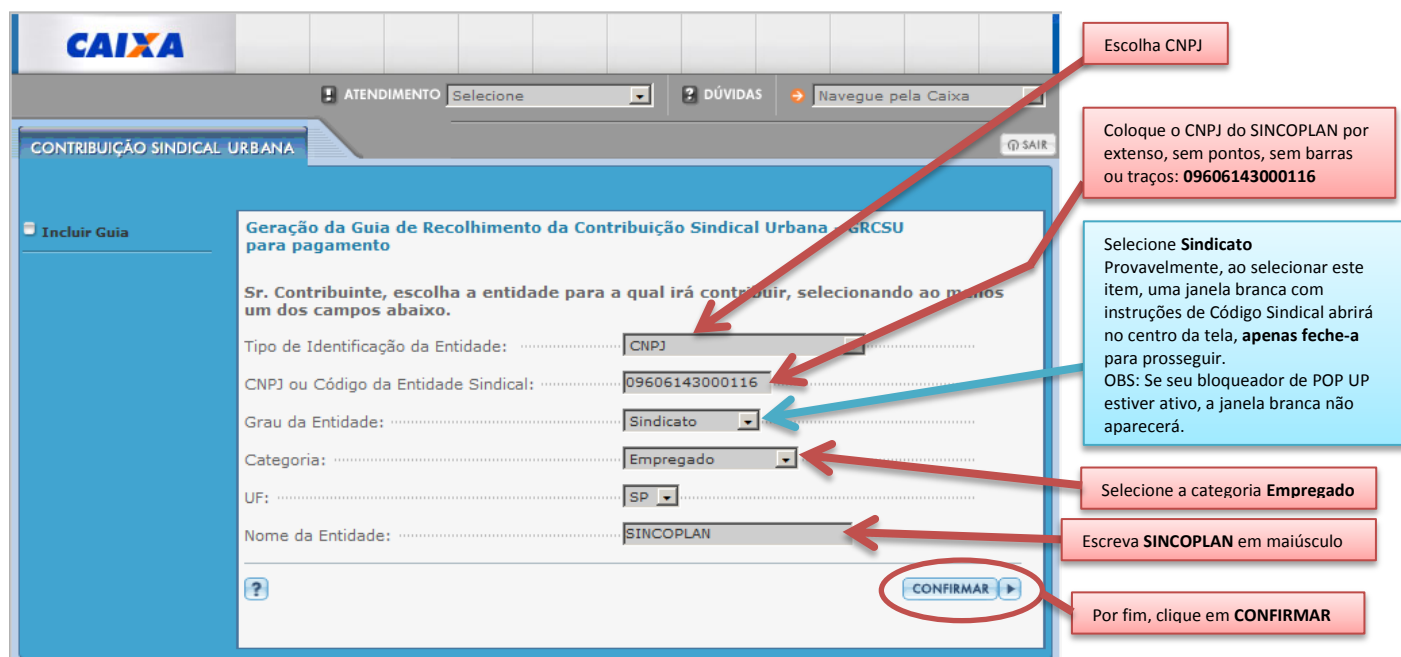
CAIXA

ATENDIMENTO Selecione

DÚVIDAS

Navegue pela Caixa

CONTRIBUIÇÃO SINDICAL URBANA

SAIR

Incluir Guia

Geração da Guia de Recolhimento da Contribuição Sindical Urbana - GRCSU para pagamento

Sr. Contribuinte, escolha a entidade para a qual irá contribuir, selecionando ao menos um dos campos abaixo.

Tipo de Identificação da Entidade: CNPJ

CNPJ ou Código da Entidade Sindical: 09606143000116

Grau da Entidade: Sindicato

Categoria: Empregado

UF: SP

Nome da Entidade: SINCOPLAN

?

CONFIRMAR

Escolha CNPJ

Coloque o CNPJ do SINCOPLAN por extenso, sem pontos, sem barras ou traços: **09606143000116**

Selecione **Sindicato**
Provavelmente, ao selecionar este item, uma janela branca com instruções de Código Sindical abrirá no centro da tela, **apenas feche-a** para prosseguir.
OBS: Se seu bloqueador de POP UP estiver ativo, a janela branca não aparecerá.

Selecione a categoria **Empregado**

Escreva **SINCOPLAN** em maiúsculo

Por fim, clique em **CONFIRMAR**